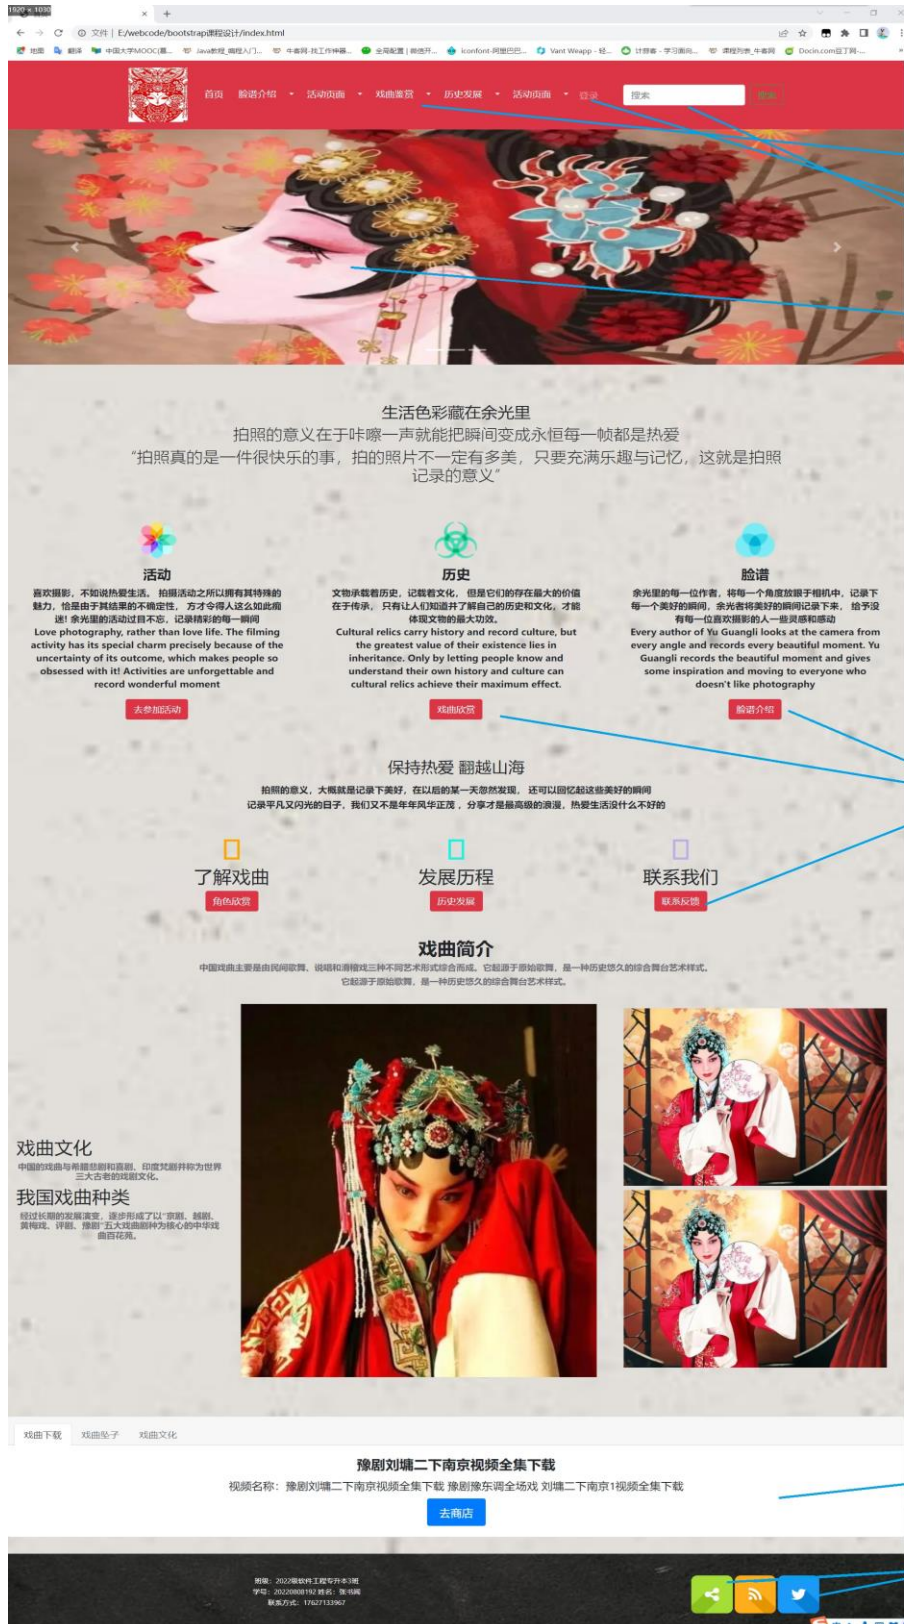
1920 × 1030

文件 | E:/webcode/bootstrap课程设计/index.html

拍图 翻译 中国大学MOOC(慕... Java教程_编程入门... 牛客网-找工作神器... 全局配置 | 微信开... iconfont-阿里巴巴... Vant Weapp - 轻... 计算器 - 学习面向... 课程列表_牛客网 Docin.com豆丁网...

首页 脸谱介绍 活动页面 戏曲鉴赏 历史发展 活动页面 登录 搜索 搜索

生活色彩藏在余光里

拍照的意义在于咔嚓一声就能把瞬间变成永恒每一帧都是热爱

“拍照真的是一件很快乐的事，拍的照片不一定有多美，只要充满乐趣与记忆，这就是拍照记录的意义”

活动

喜欢摄影，不如说热爱生活。拍摄活动之所以拥有其特殊的魅力，恰是由于其结果的不确定性，方才令得人这么如此痴迷！余光里的活动过目不忘，记录精彩的每一瞬间

Love photography, rather than love life. The filming activity has its special charm precisely because of the uncertainty of its outcome, which makes people so obsessed with it! Activities are unforgettable and record wonderful moment

去参加活动

历史

文物承载着历史，记载着文化，但是它们的存在最大的价值在于传承，只有让人们知道并了解自己的历史和文化，才能体现文物的最大功效。

Cultural relics carry history and record culture, but the greatest value of their existence lies in inheritance. Only by letting people know and understand their own history and culture can cultural relics achieve their maximum effect.

戏曲欣赏

脸谱

余光里的每一位作者，将每一个角度放眼于相机中，记录下每一个美好的瞬间，余光者将美好的瞬间记录下来，给予没有每一位喜欢摄影的人一些灵感和感动

Every author of Yu Guangli looks at the camera from every angle and records every beautiful moment. Yu Guangli records the beautiful moment and gives some inspiration and moving to everyone who doesn't like photography

脸谱介绍

保持热爱 翻越山海

拍照的意义，大概就是记录下美好，在以后的某一天忽然发现，还可以回忆起这些美好的瞬间

记录平凡又闪光的日子，我们又不是年年风华正茂，分享才是最高级的浪漫，热爱生活没什么不好的

了解戏曲
角色欣赏

发展历程
历史发展

联系我们
联系反馈

戏曲简介

中国戏曲主要是由民间歌舞、说唱和滑稽戏三种不同艺术形式综合而成。它起源于原始歌舞，是一种历史悠久的综合舞台艺术样式。

它起源于原始歌舞，是一种历史悠久的综合舞台艺术样式。

戏曲文化

中国的戏曲与希腊悲剧和喜剧、印度梵剧并称为世界三大古老的戏剧文化。

我国戏曲种类

经过长期的发展演变，逐步形成了以“京剧、越剧、黄梅戏、评剧、豫剧”五大戏曲剧种为核心的中华戏曲百花苑。

戏曲下载 戏曲坠子 戏曲文化

豫剧刘墉二下南京视频全集下载

视频名称：豫剧刘墉二下南京视频全集下载 豫剧豫东调全场戏 刘墉二下南京1视频全集下载

去商店

班级：2022级软件工程专升本3班
学号：20220808192 姓名：张书皓
联系方式：17627133967